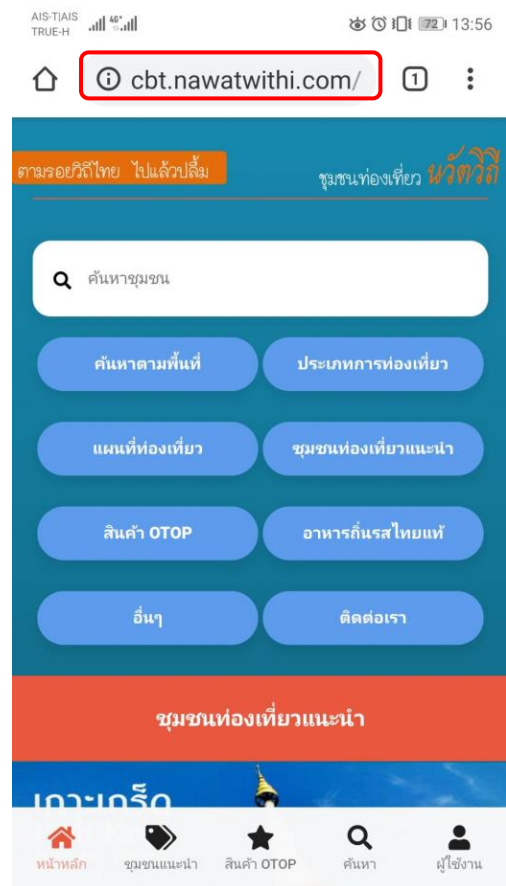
AIS-T|AIS TRUE-H 4G 72 13:56

cbt.nawatwithi.com/

1

ตามรอยวิถีไทย ไปแล้วปลื้ม

ชุมชนท่องเที่ยว นวัตวิถี

ค้นหาชุมชน

ค้นหาตามพื้นที่

ประเภทการท่องเที่ยว

แผนที่ท่องเที่ยว

ชุมชนท่องเที่ยวแนะนำ

สินค้า OTOP

อาหารถิ่นรสไทยแท้

อื่นๆ

ติดต่อเรา

ชุมชนท่องเที่ยวแนะนำ

เกาะเกร็ด

หน้าหลัก

ชุมชนแนะนำ

สินค้า OTOP

ค้นหา

ผู้ใช้งาน